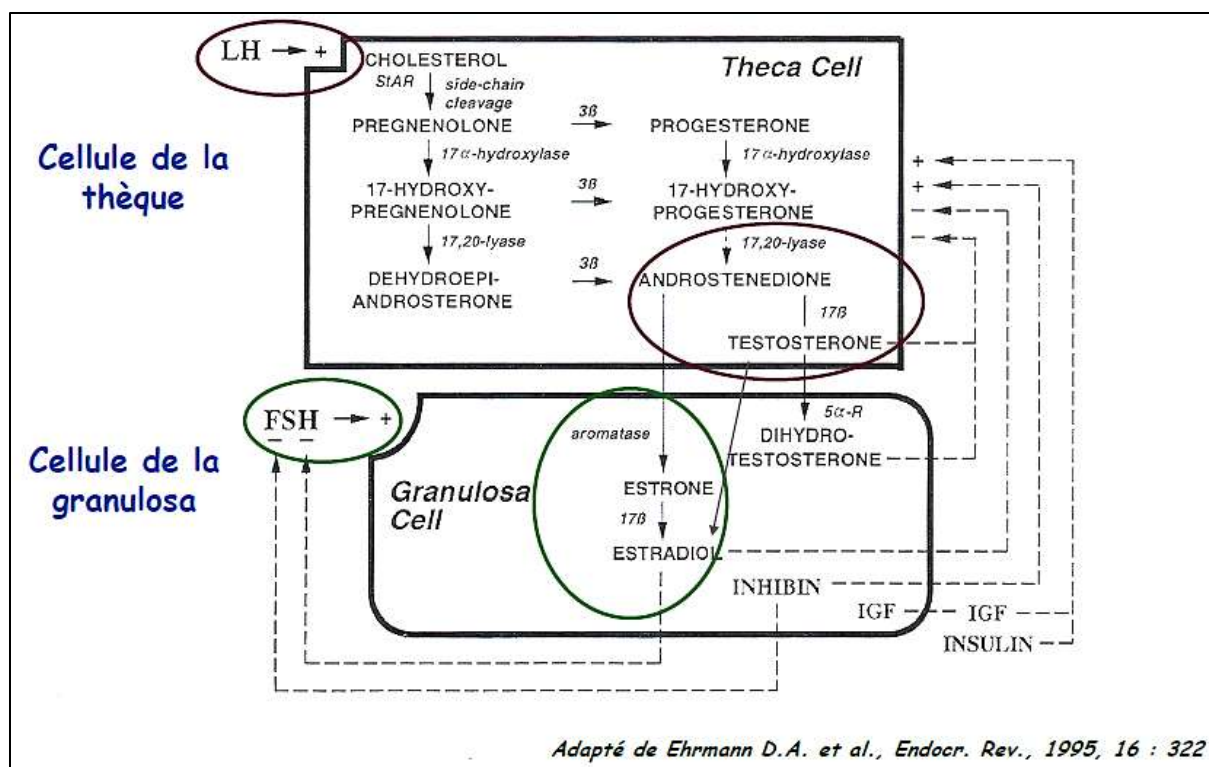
LH → +

CHOLESTEROL
StAR
side-chain cleavage

Theca Cell

PREGNENOLONE
3ß
PROGESTERONE

$17\alpha$-hydroxylase

$17\alpha$-hydroxylase

Cellule de la thèque

17-HYDROXY-PREGNENOLONE
3ß
17-HYDROXY-PROGESTERONE

17,20-lyase

17,20-lyase

DEHYDROEPI-ANDROSTERONE
3ß
ANDROSTENEDIONE

17ß

TESTOSTERONE

+
+
-
-

FSH → +
- -

$5\alpha$-R

aromatase

DIHYDRO-TESTOSTERONE

Cellule de la granulosa

Granulosa Cell

ESTRONE
17ß
ESTRADIOL

INHIBIN

IGF
IGF
INSULIN

Adapté de Ehrmann D.A. et al., Endocr. Rev., 1995, 16 : 322